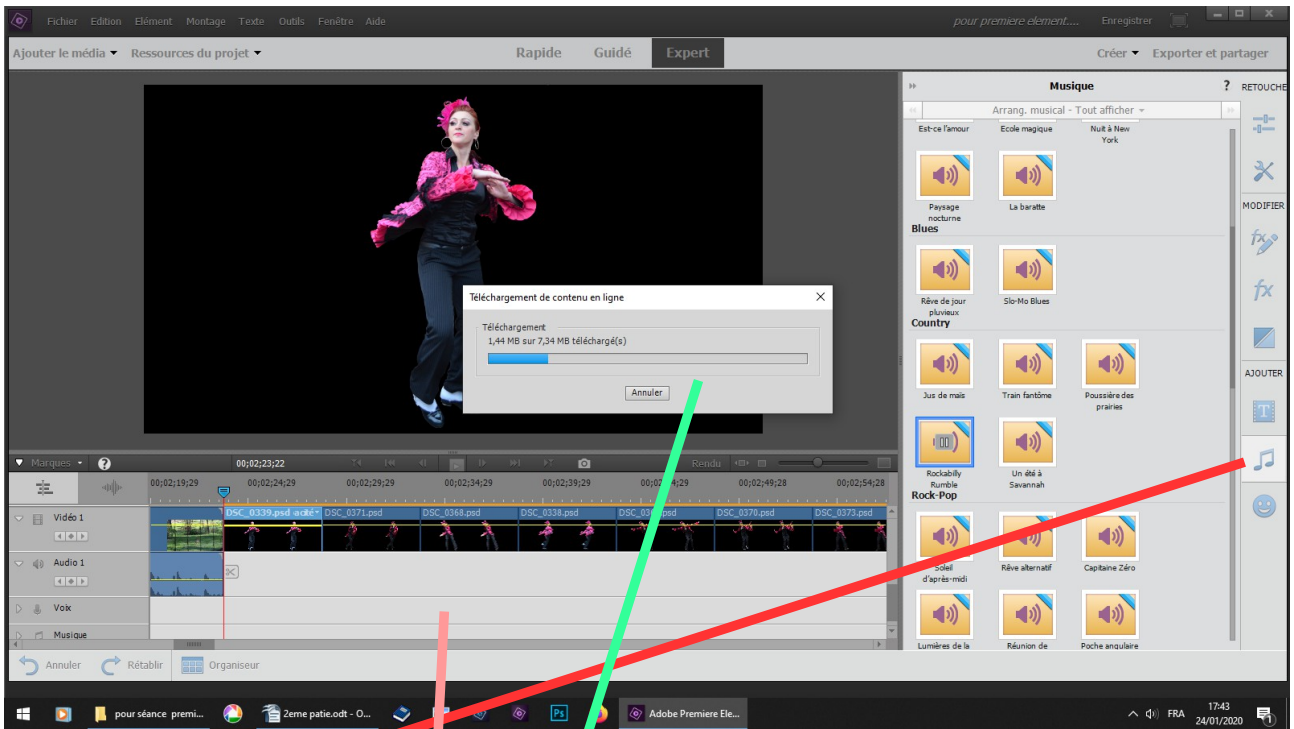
Fichier Edition Elément Montage Texte Outils Fenêtre Aide

pour premiere element.....

Enregistrer

Ajouter le média ▾ Ressources du projet ▾

Rapide Guidé Expert

Créer ▾ Exporter et partager

Musique

?

RETOUCHE

Arrang. musical - Tout afficher

Est-ce l'amour

Ecole magique

Nuit à New York

Paysage nocturne

La baratte

Blues

Rêve de jour pluvieux

Slo-Mo Blues

Country

Jus de maïs

Train fantôme

Poussière des prairies

Rockabilly Rumble

Un été à Savannah

Rock-Pop

Soleil d'après-midi

Rêve alternatif

Capitaine Zéro

Lumières de la

Réunion de

Poche angulaire

MODIFIER

AJOUTER

Téléchargement de contenu en ligne

Téléchargement

1,44 MB sur 7,34 MB téléchargé(s)

Annuler

Marques ▾

00;02;23;22

Rendu

00;02;19;29

00;02;24;29

00;02;29;29

00;02;34;29

00;02;39;29

00;02;44;29

00;02;49;28

00;02;54;28

Vidéo 1

DSC_0339.psd acité ▾

DSC_0371.psd

DSC_0368.psd

DSC_0338.psd

DSC_036

DSC_0370.psd

DSC_0373.psd

Audio 1

Voix

Musique

Annuler

Rétablir

Organiseur

pour séance premi...

2eme patie.odt - O...

Adobe Premiere Ele...

FRA

17:43

24/01/2020